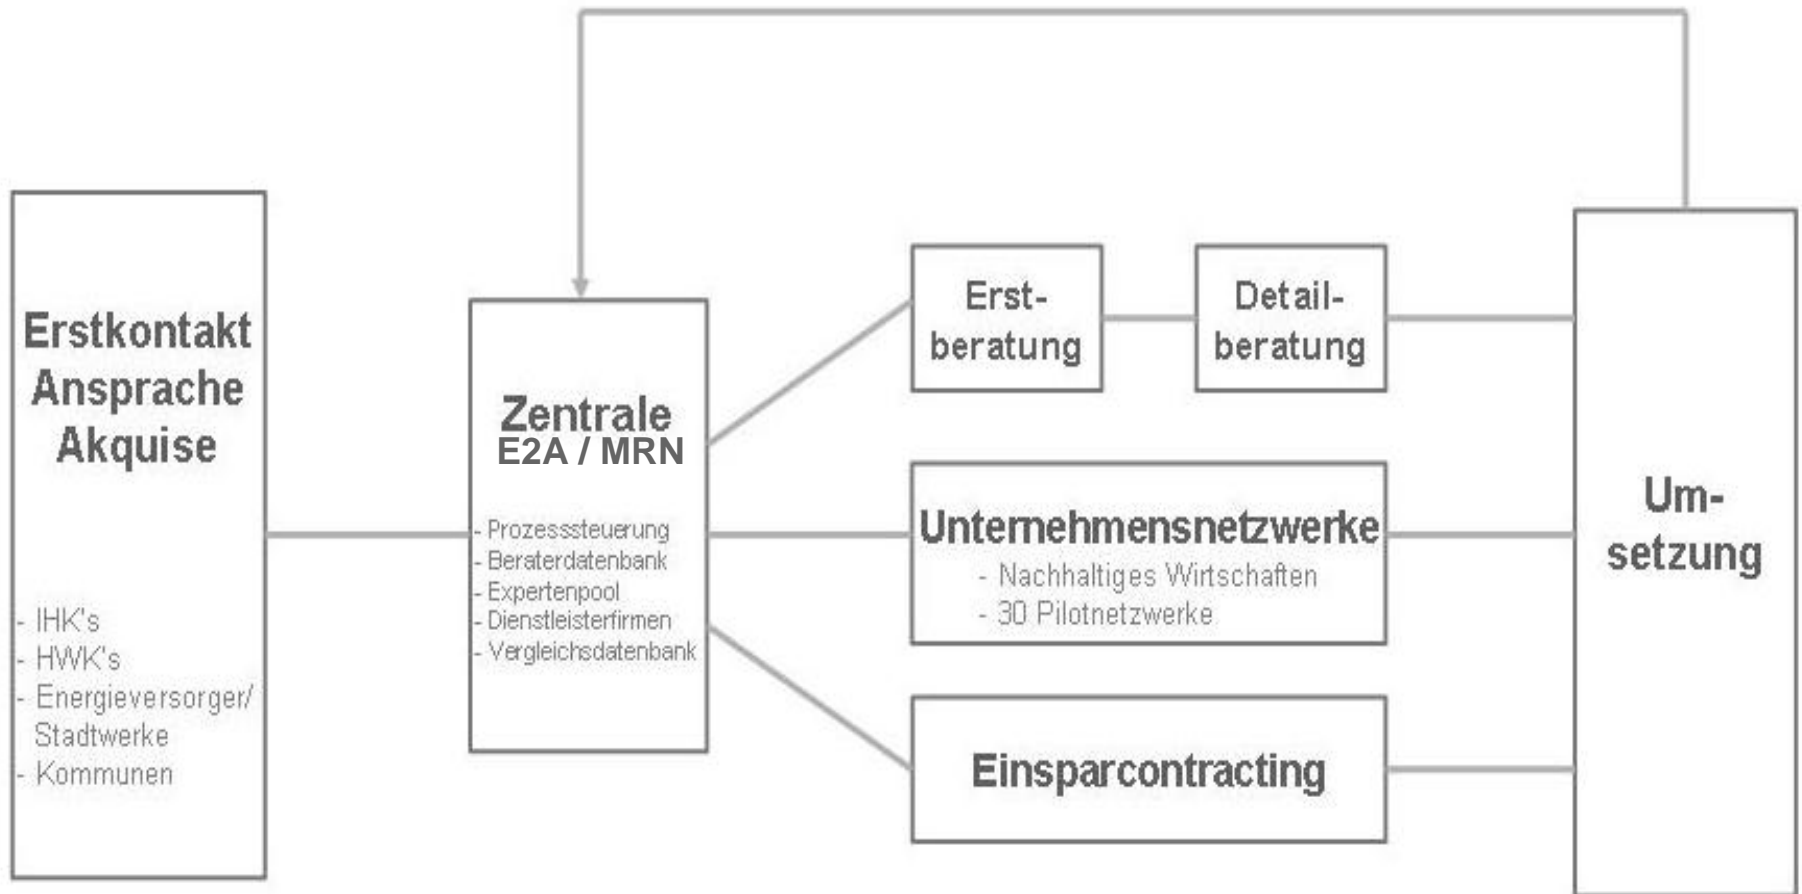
Erstkontakt
Ansprache
Akquise

- IHK's
- HWK's
- Energieversorger/ Stadtwerke
- Kommunen

Zentrale
E2A / MRN

- Prozesssteuerung
- Beraterdatenbank
- Expertenpool
- Dienstleisterfirmen
- Vergleichsdatenbank

Erstberatung

Detailberatung

Unternehmensnetzwerke
- Nachhaltiges Wirtschaften
- 30 Pilotnetzwerke

Einsparcontracting

Umsetzung